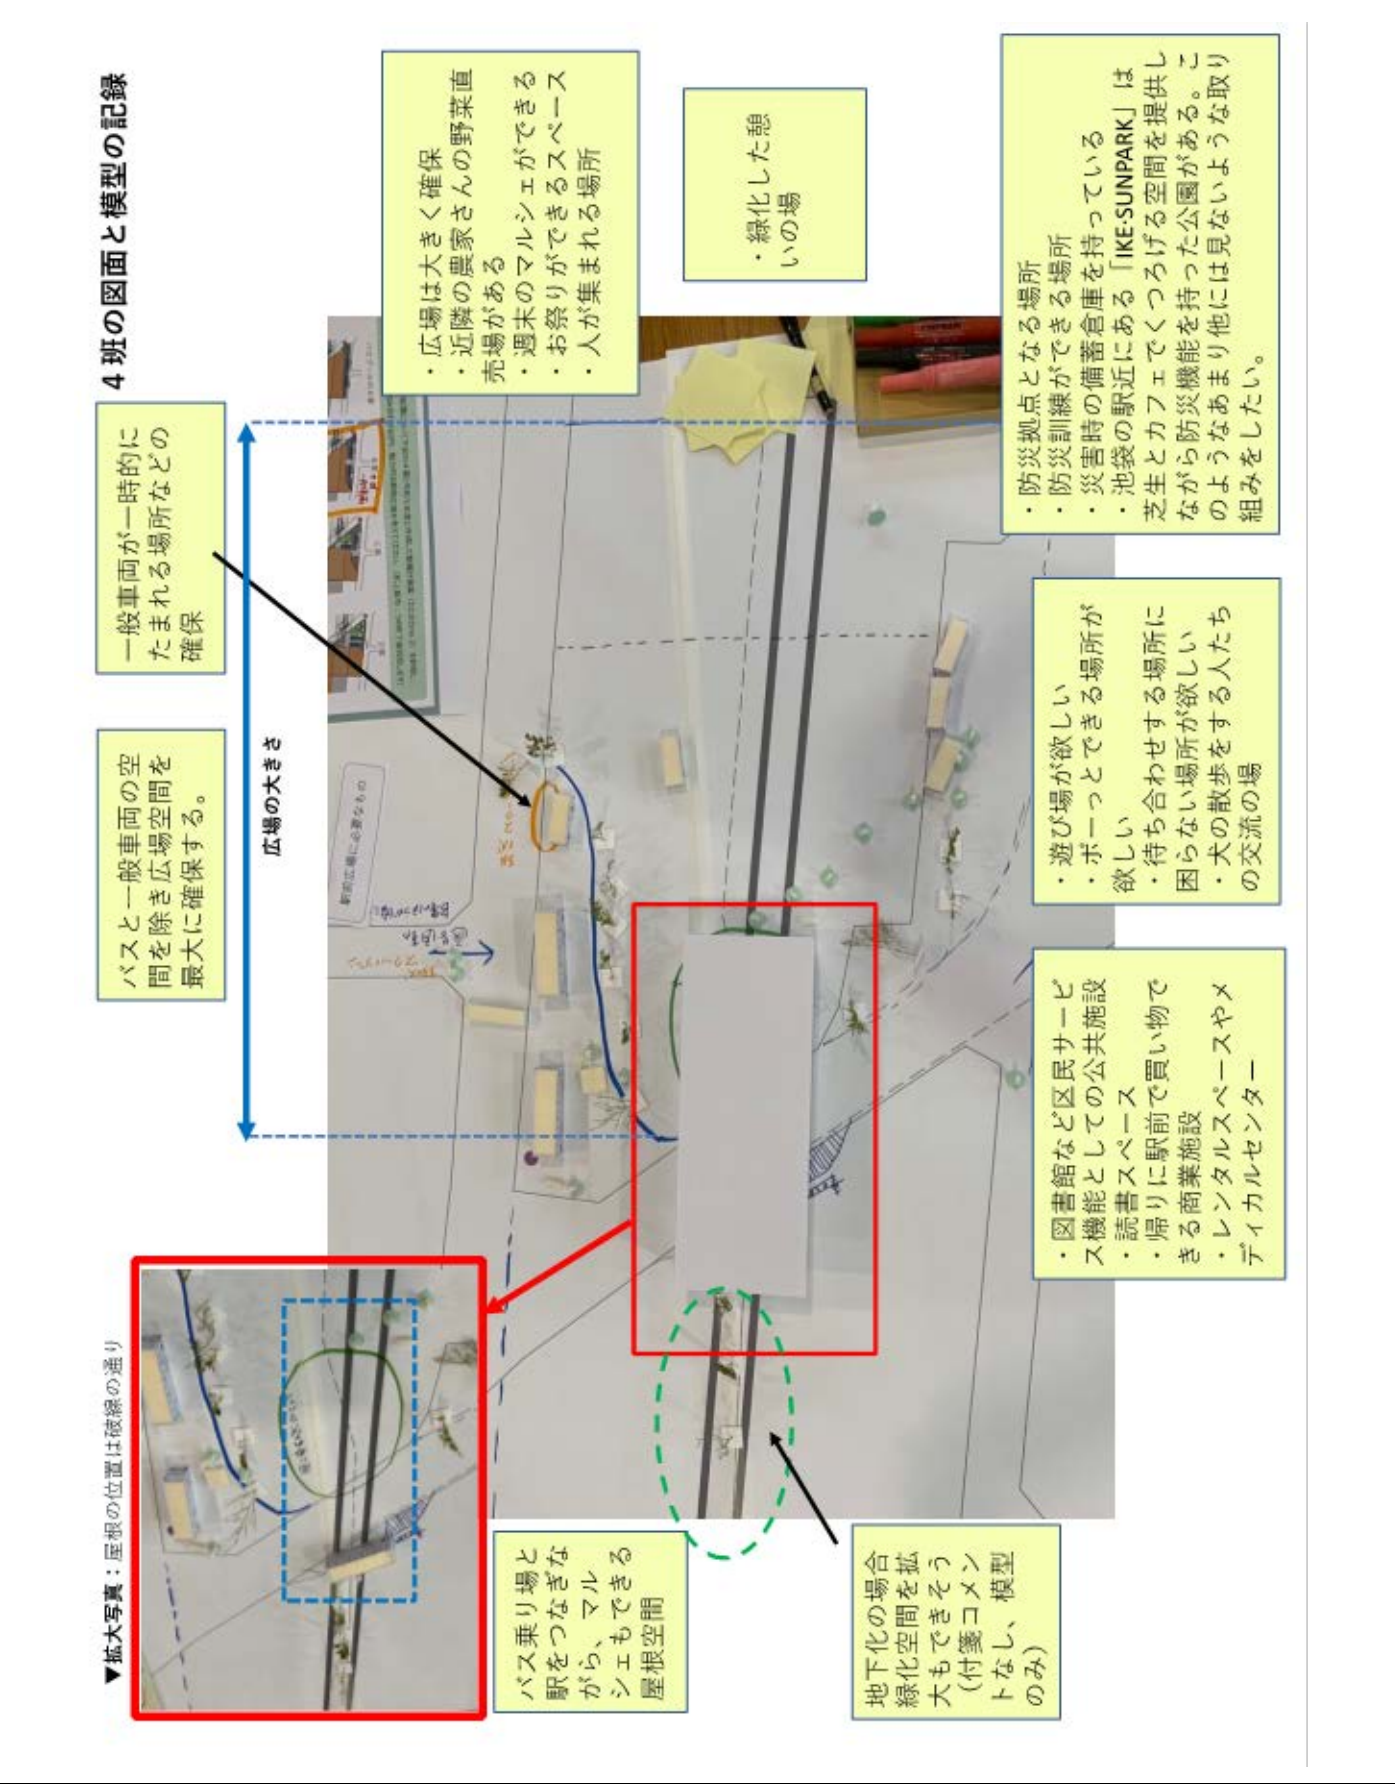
4 班の図面と模型の記録

一般車両が一時的にたまれる場所などの確保

バスと一般車両の空間を除き広場空間を最大に確保する。

広場の大きさ

・広場は大きく確保
・近隣の農家さんの野菜直売場がある
・週末のマルシェができる
・お祭りができるスペース
・人が集まれる場所

・緑化した憩いの場

・防災拠点となる場所
・防災訓練ができる場所
・災害時の備蓄倉庫を持っている
・池袋の駅近にある「IKE·SUNPARK」は芝生とカフェでくつろげる空間を提供しながら防災機能を持った公園がある。このようなあまり他には見ないような取り組みをしたい。

・遊び場が欲しい
・ぼーっとできる場所が欲しい
・待ち合わせする場所に困らない場所が欲しい
・犬の散歩をする人たちの交流の場

・図書館など区民サービス機能としての公共施設
・読書スペース
・帰りに駅前で買い物できる商業施設
・レンタルスペースやメディカルセンター

▼拡大写真：屋根の位置は破線の通り

バス乗り場と駅をつなぎながら、マルシェもできる屋根空間

地下化の場合緑化空間を拡大もできそう（付箋コメントなし、模型のみ）

駅前広場に必要なもの